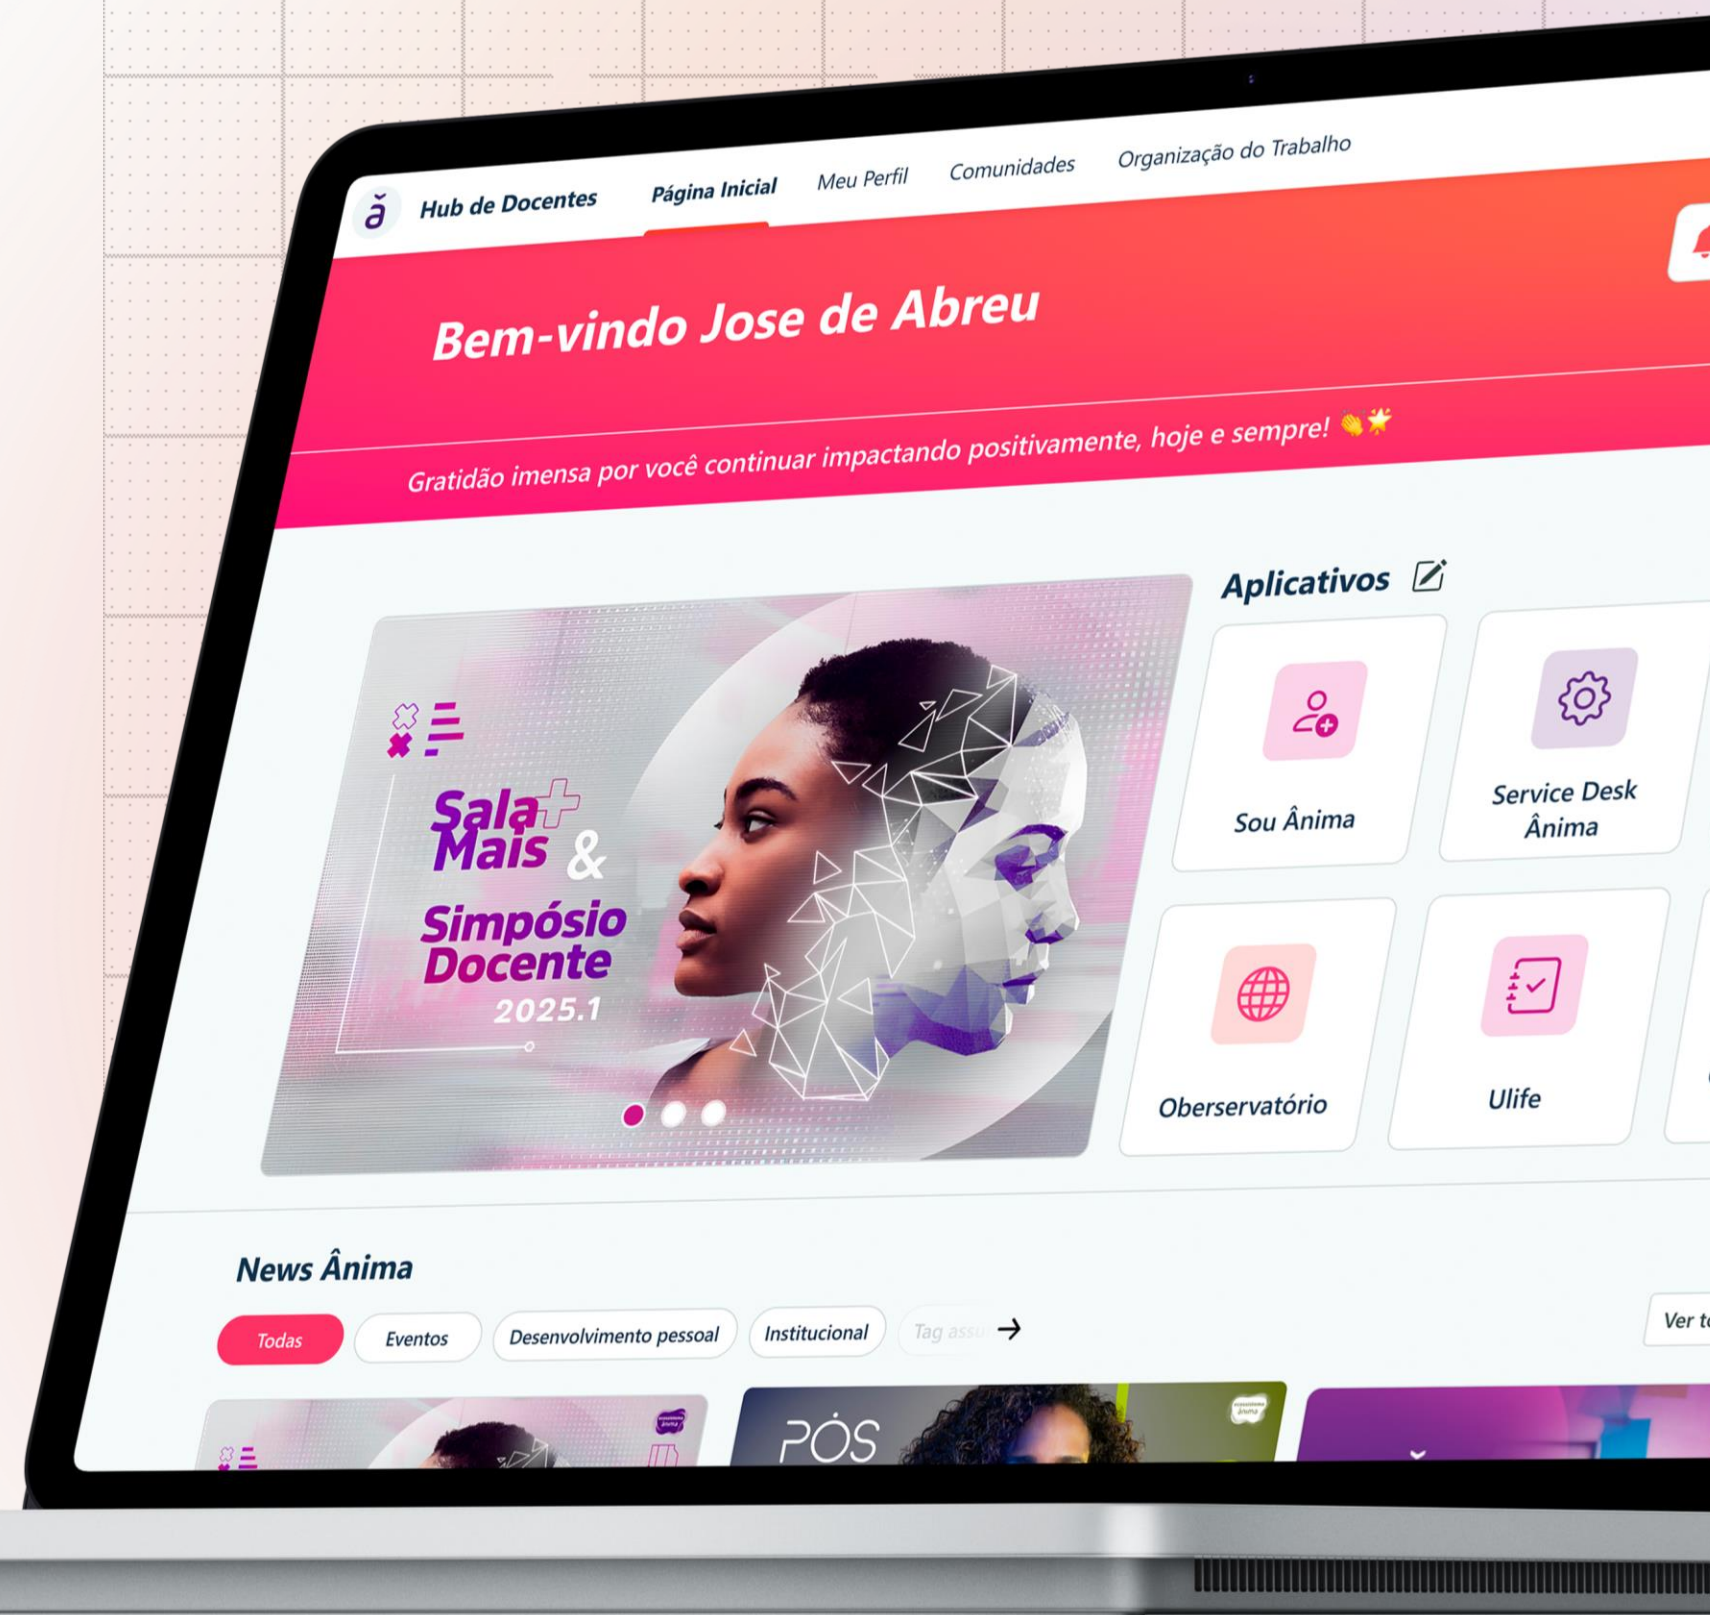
ă Hub de Docentes Página Inicial Meu Perfil Comunidades Organização do Trabalho

Bem-vindo Jose de Abreu

Gratidão imensa por você continuar impactando positivamente, hoje e sempre! 👏🌟

Sala Mais & Simpósio Docente 2025.1

Aplicativos

Sou Ânima

Service Desk Ânima

Oberservatório

Ulife

News Ânima

Todas Eventos Desenvolvimento pessoal Institucional Tag assu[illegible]

Ver t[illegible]

PÓS